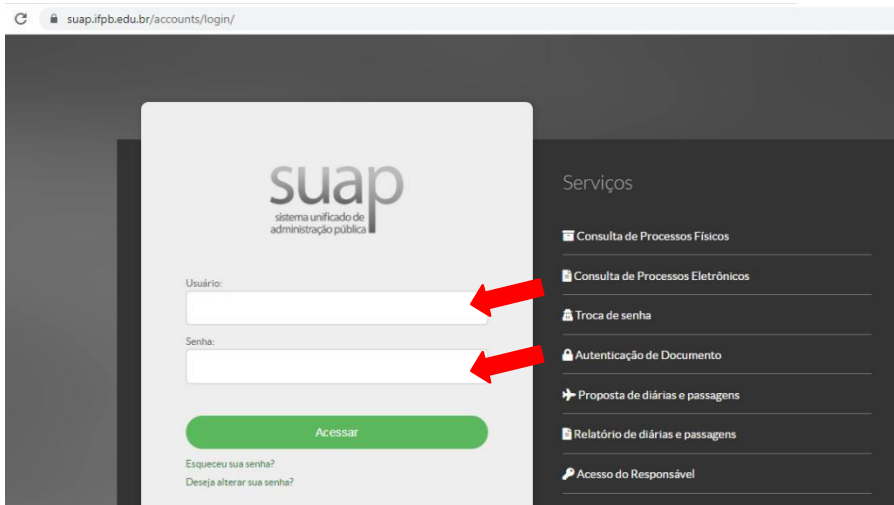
suap.ifpb.edu.br/accounts/login/

suap
sistema unificado de administração pública

Usuário:

Senha:

Acessar

Esqueceu sua senha?
Deseja alterar sua senha?

Serviços

Consulta de Processos Físicos
Consulta de Processos Eletrônicos
Troca de senha
Autenticação de Documento
Proposta de diárias e passagens
Relatório de diárias e passagens
Acesso do Responsável